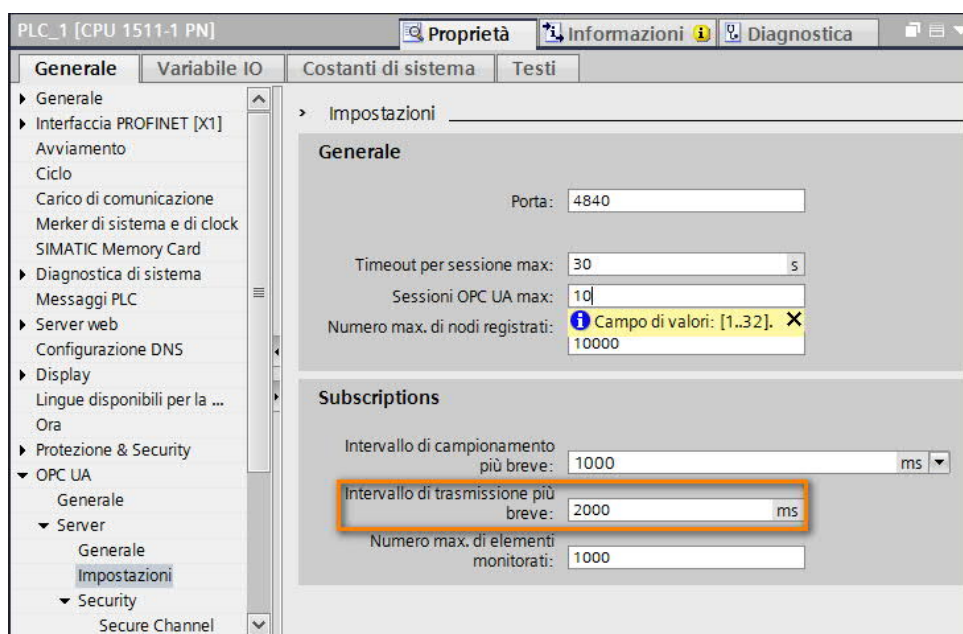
PLC_1 [CPU 1511-1 PN]

Proprietà | Informazioni | Diagnostica

Generale | Variabile IO | Costanti di sistema | Testi

Generale
Interfaccia PROFINET [X1]
Avviamento
Ciclo
Carico di comunicazione
Merker di sistema e di clock
SIMATIC Memory Card
Diagnostica di sistema
Messaggi PLC
Server web
Configurazione DNS
Display
Lingue disponibili per la ...
Ora
Protezione & Security
OPC UA
Generale
Server
Generale
Impostazioni
Security
Secure Channel

Impostazioni

Generale

Porta: 4840

Timeout per sessione max: 30 s

Sessioni OPC UA max: 10

Numero max. di nodi registrati: Campo di valori: [1..32]. 10000

Subscriptions

Intervallo di campionamento più breve: 1000 ms

Intervallo di trasmissione più breve: 2000 ms

Numero max. di elementi monitorati: 1000